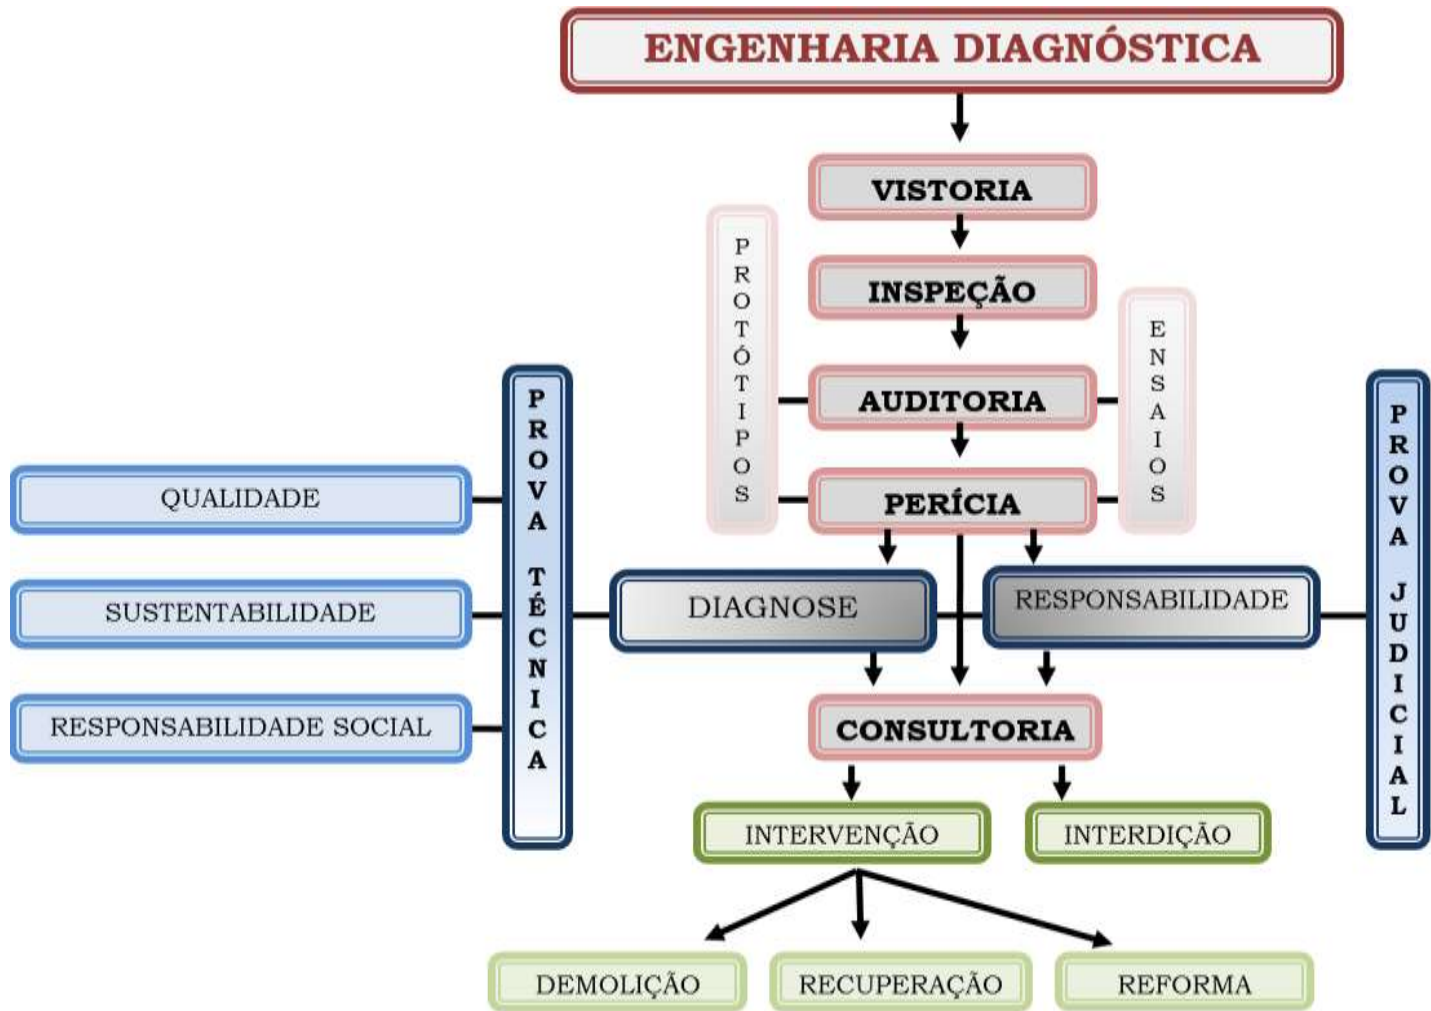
ENGENHARIA DIAGNÓSTICA

VISTORIA

INSPEÇÃO

AUDITORIA

PERÍCIA

PROTÓTIPOS

ENSAIOS

PROVA TÉCNICA

QUALIDADE

SUSTENTABILIDADE

RESPONSABILIDADE SOCIAL

DIAGNOSE

RESPONSABILIDADE

PROVA JUDICIAL

CONSULTORIA

INTERVENÇÃO

INTERDIÇÃO

DEMOLIÇÃO

RECUPERAÇÃO

REFORMA